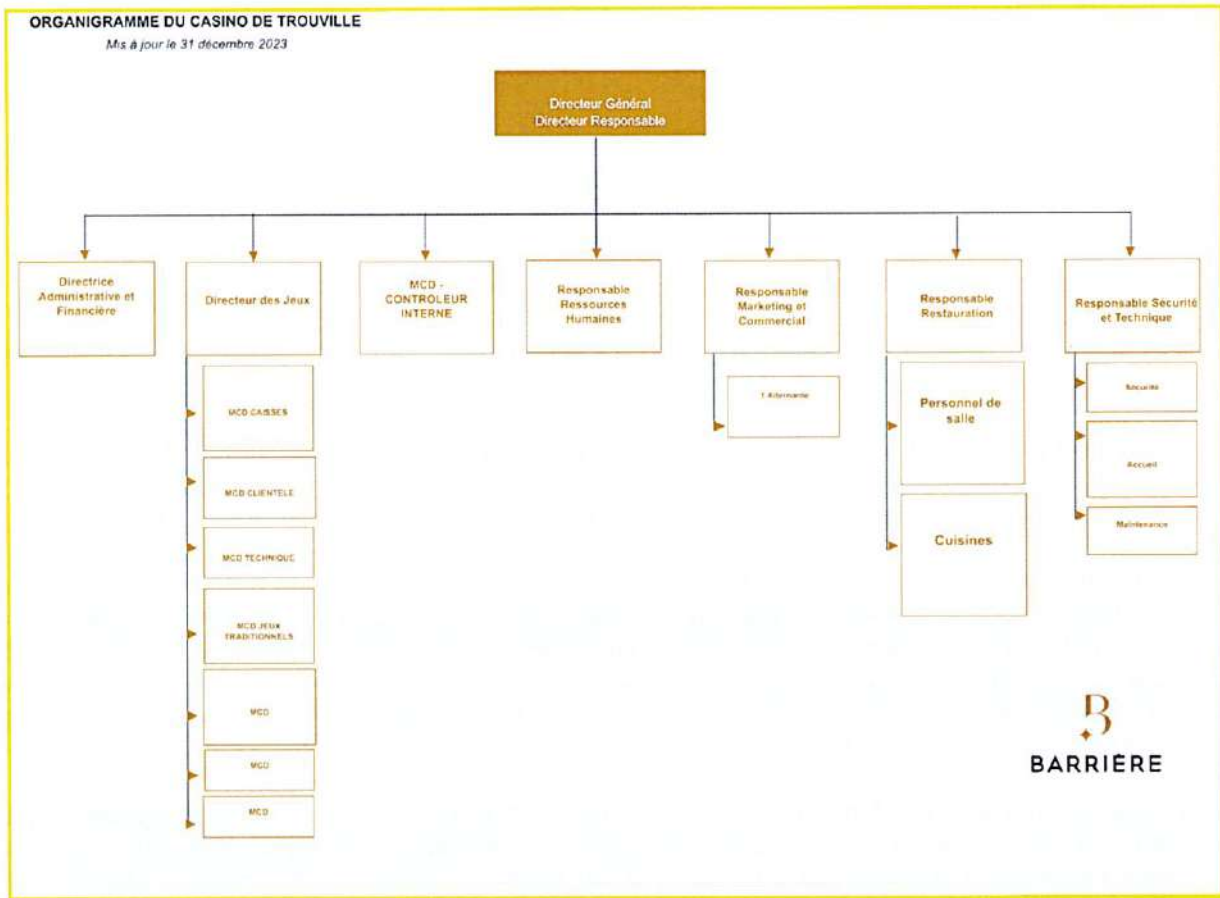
ORGANIGRAMME DU CASINO DE TROUVILLE

Mis à jour le 31 décembre 2023

Directeur Général
Directeur Responsable

Directrice Administrative et Financière

Directeur des Jeux

MCD CAISSES

MCD CLIENTELE

MCD TECHNIQUE

MCD JEUX TRADITIONNELS

MCD

MCD

MCD

MCD - CONTROLEUR INTERNE

Responsable Ressources Humaines

Responsable Marketing et Commercial

1 Alternante

Responsable Restauration

Personnel de salle

Cuisines

Responsable Securité et Technique

Securité

Accueil

Maintenance

B
BARRIÈRE